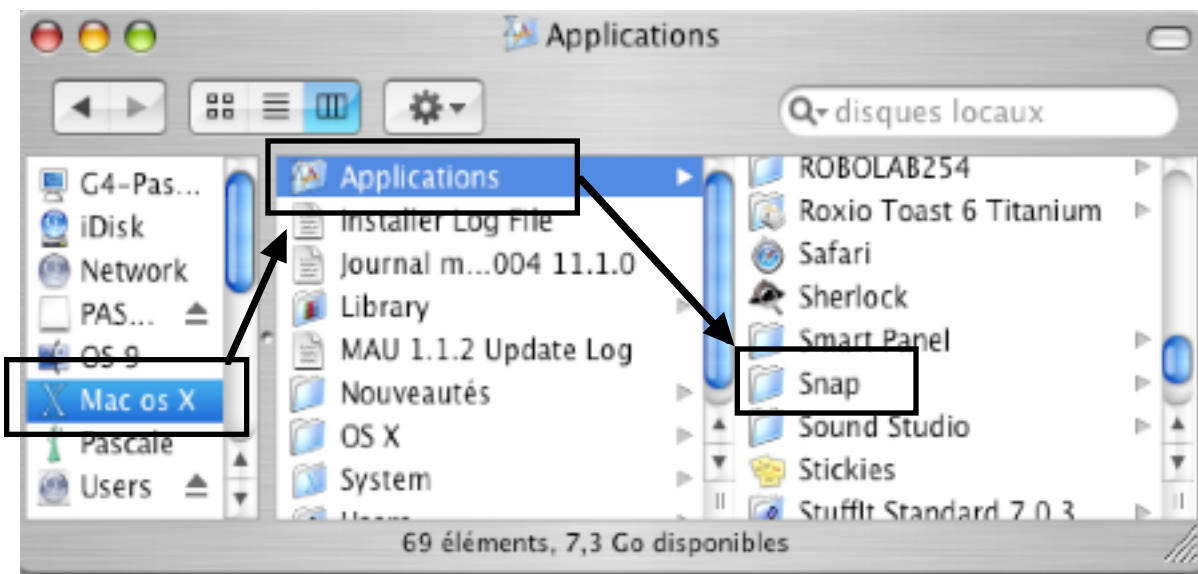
Applications

disques locaux

G4-Pas...
iDisk
Network
PAS...
OS 9
Mac os X
Pascale
Users

Applications
Installer Log File
Journal m...004 11.1.0
Library
MAU 1.1.2 Update Log
Nouveautés
OS X
System
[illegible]

ROBOLAB254
Roxio Toast 6 Titanium
Safari
Sherlock
Smart Panel
Snap
Sound Studio
Stickies
StuffIt Standard 7.0.3

69 éléments, 7,3 Go disponibles